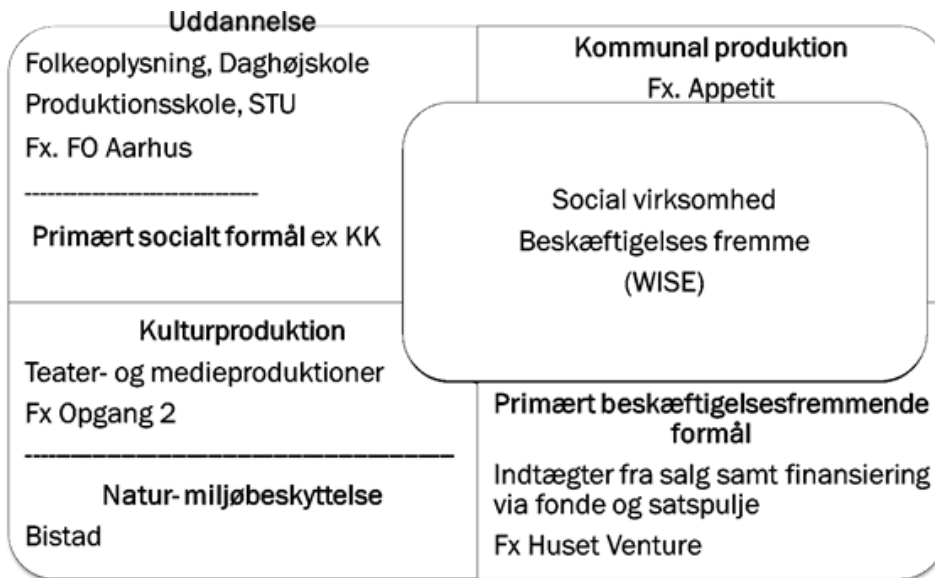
Uddannelse

Folkeoplysning, Daghøjskole

Produktionsskole, STU

Fx. FO Aarhus

----------------------------

Primært socialt formål ex KK

Kommunal produktion

Fx. Appetit

Social virksomhed

Beskæftigelses fremme

(WISE)

Kulturproduktion

Teater- og medieproduktioner

Fx Opgang 2

------------------------------------------

Natur- miljøbeskyttelse

Bistad

Primært beskæftigelsesfremmende formål

Indtægter fra salg samt finansiering via fonde og satspulje

Fx Huset Venture